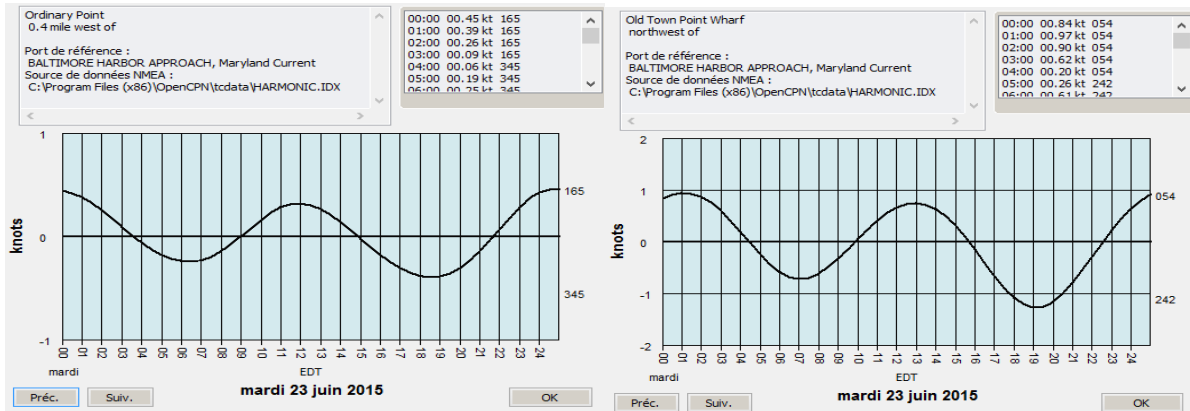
Ordinary Point
0.4 mile west of

Port de référence :
BALTIMORE HARBOR APPROACH, Maryland Current
Source de données NMEA :
C:\Program Files (x86)\OpenCPN\tcdata\HARMONIC.IDX

00:00 00.45 kt 165
01:00 00.39 kt 165
02:00 00.26 kt 165
03:00 00.09 kt 165
04:00 00.06 kt 345
05:00 00.19 kt 345
06:00 00.25 kt 345

1
0
-1
knots
165
345
00 01 02 03 04 05 06 07 08 09 10 11 12 13 14 15 16 17 18 19 20 21 22 23 24
mardi
EDT
mardi 23 juin 2015
Préc.
Suiv.
OK

Old Town Point Wharf
northwest of

Port de référence :
BALTIMORE HARBOR APPROACH, Maryland Current
Source de données NMEA :
C:\Program Files (x86)\OpenCPN\tcdata\HARMONIC.IDX

00:00 00.84 kt 054
01:00 00.97 kt 054
02:00 00.90 kt 054
03:00 00.62 kt 054
04:00 00.20 kt 054
05:00 00.26 kt 242
06:00 00.61 kt 242

2
1
0
-1
-2
knots
054
242
00 01 02 03 04 05 06 07 08 09 10 11 12 13 14 15 16 17 18 19 20 21 22 23 24
mardi
EDT
mardi 23 juin 2015
Préc.
Suiv.
OK